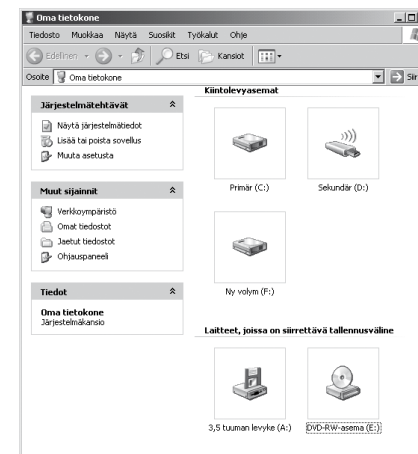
Oma tietokone

Tiedosto Muokkaa Näytä Suosikit Työkalut Ohje

Edellinen Etsi Kansiot

Osoite Oma tietokone

Siir

Järjestelmätehtävät

Näytä järjestelmätiedot
Lisää tai poista sovellus
Muuta asetusta

Muut sijainnit

Verkkoympäristö
Omat tiedostot
Jaetut tiedostot
Ohjauspaneeli

Tiedot

Oma tietokone
Järjestelmäkansio

Kiintolevyasemat

Primär (C:)

Sekundär (D:)

Ny volym (F:)

Laitteet, joissa on siirrettävä tallennusväline

3,5 tuuman levyke (A:)

DVD-RW-asema (E:)